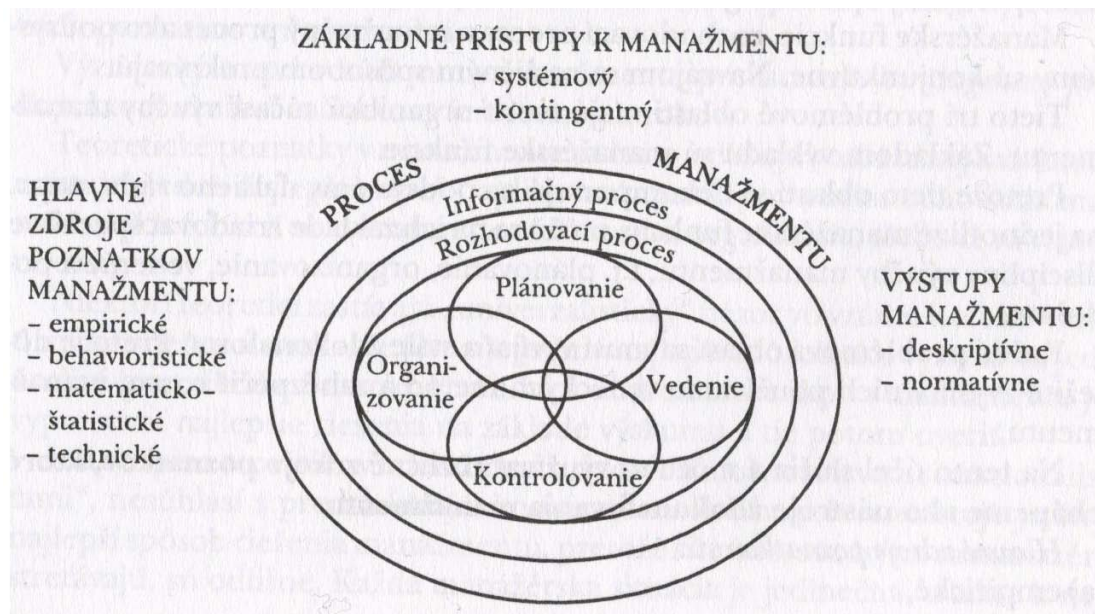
ZÁKLADNÉ PRÍSTUPY K MANAŽMENTU:
– systémový
– kontingentný

PROCES MANAŽMENTU

HLAVNÉ ZDROJE POZNATKOV MANAŽMENTU:
– empirické
– behavioristické
– matematicko-štatistické
– technické

Informačný proces
Rozhodovací proces
Plánovanie
Organizovanie
Vedenie
Kontrolovanie

VÝSTUPY MANAŽMENTU:
– deskriptívne
– normatívne